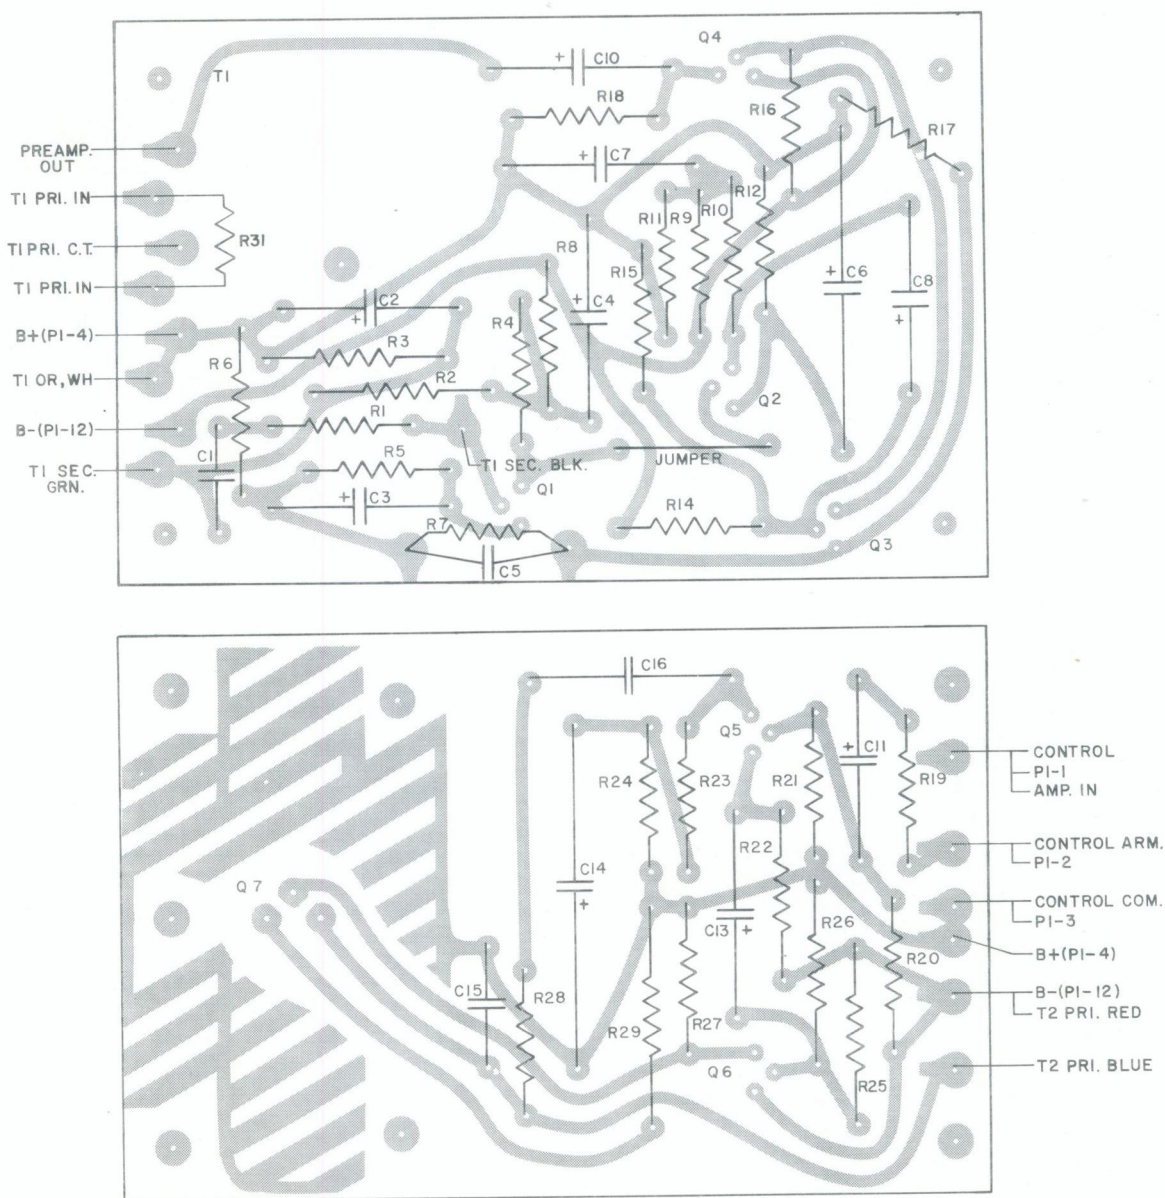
T1
C10
Q4
R18
R16
R17
PREAMP. OUT
C7
R12
T1 PRI. IN
R11 R9 R10
T1 PRI. C.T.
R31
T1 PRI. IN
R8
R15
C6
C8
C2
C4
B+(P1-4)
R4
R3
R6
T1 OR, WH
R2
Q2
R1
B-(P1-12)
T1 SEC. BLK.
JUMPER
C1
R5
T1 SEC. GRN.
Q1
C3
R14
R7
Q3
C5

C16
Q5
C11
CONTROL P1-1 AMP. IN
R24
R23
R21
R19
R22
CONTROL ARM. P1-2
C14
Q7
CONTROL COM. P1-3
C13
R26
B+(P1-4)
R20
C15
R28
B-(P1-12) T2 PRI. RED
R29
R27
Q6
T2 PRI. BLUE
R25